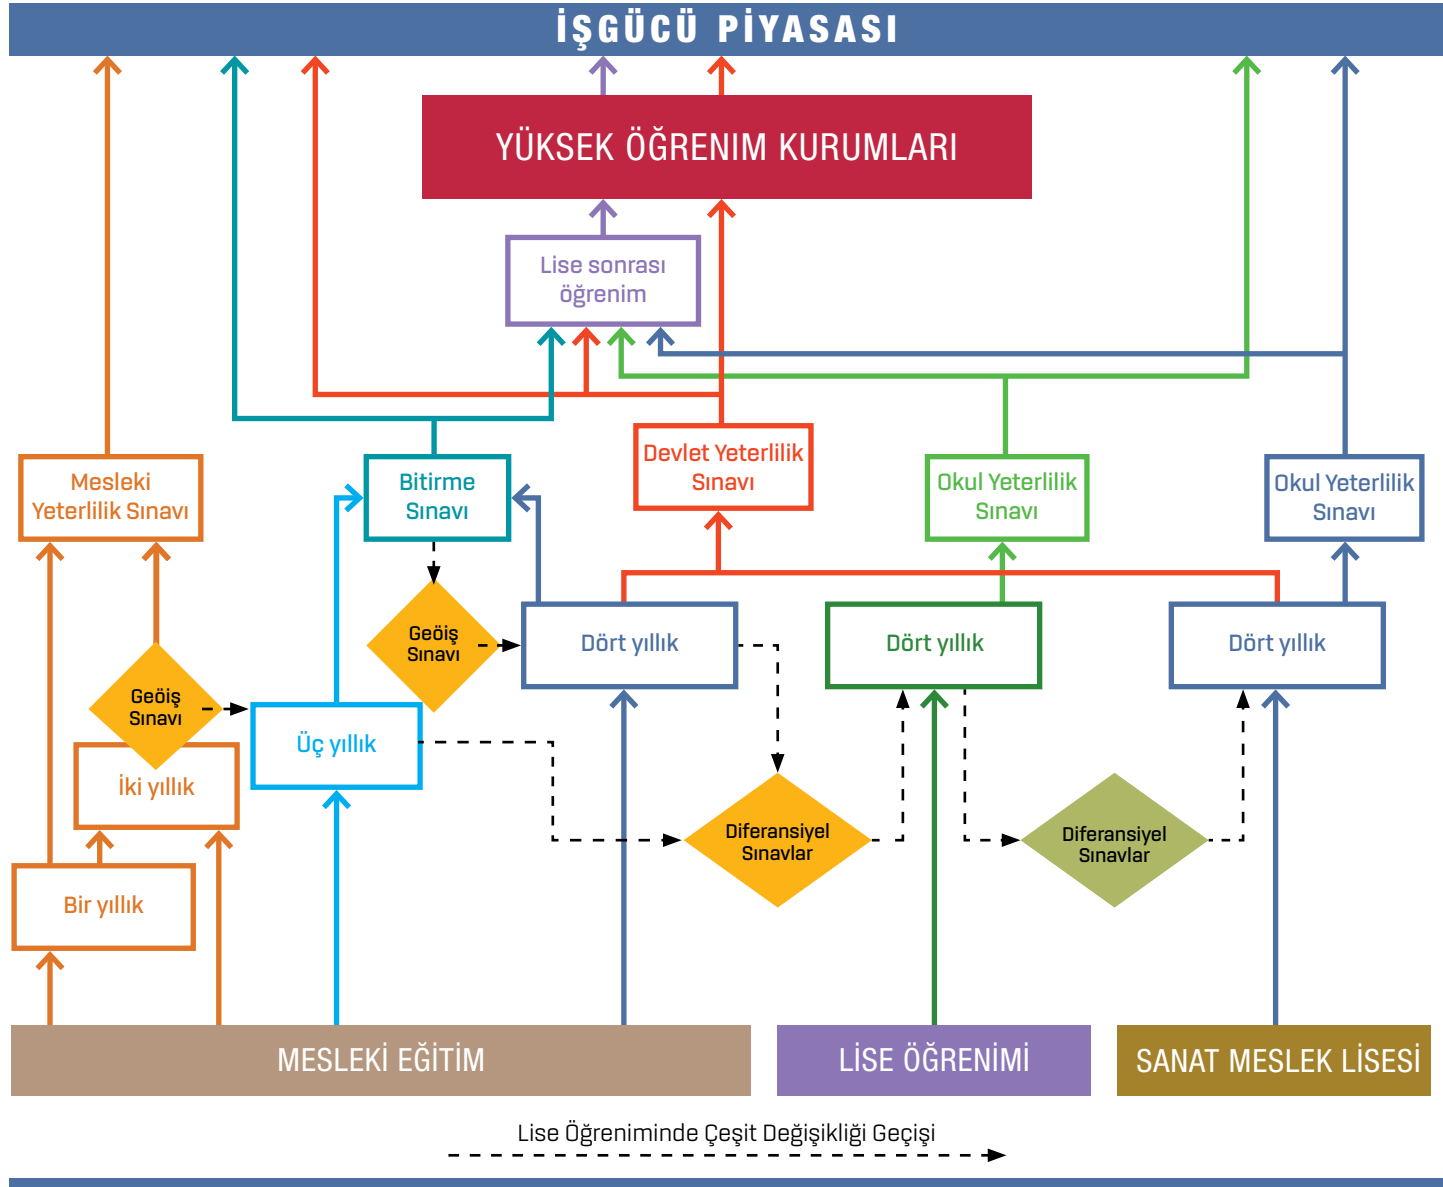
İŞGÜCÜ PİYASASI

YÜKSEK ÖĞRENIM KURUMLARI

Lise sonrası öğrenim

Mesleki Yeterlilik Sınavı

Bitirme Sınavı

Devlet Yeterlilik Sınavı

Okul Yeterlilik Sınavı

Okul Yeterlilik Sınavı

Geöiş Sınavı

Dört yıllık

Dört yıllık

Dört yıllık

Geöiş Sınavı

Üç yıllık

İki yıllık

Diferansiyel Sınavlar

Diferansiyel Sınavlar

Bir yıllık

MESLEKİ EĞİTİM

LİSE ÖĞRENİMİ

SANAT MESLEK LİSESİ

Lise Öğreniminde Çeşit Değişikliği Geçişi